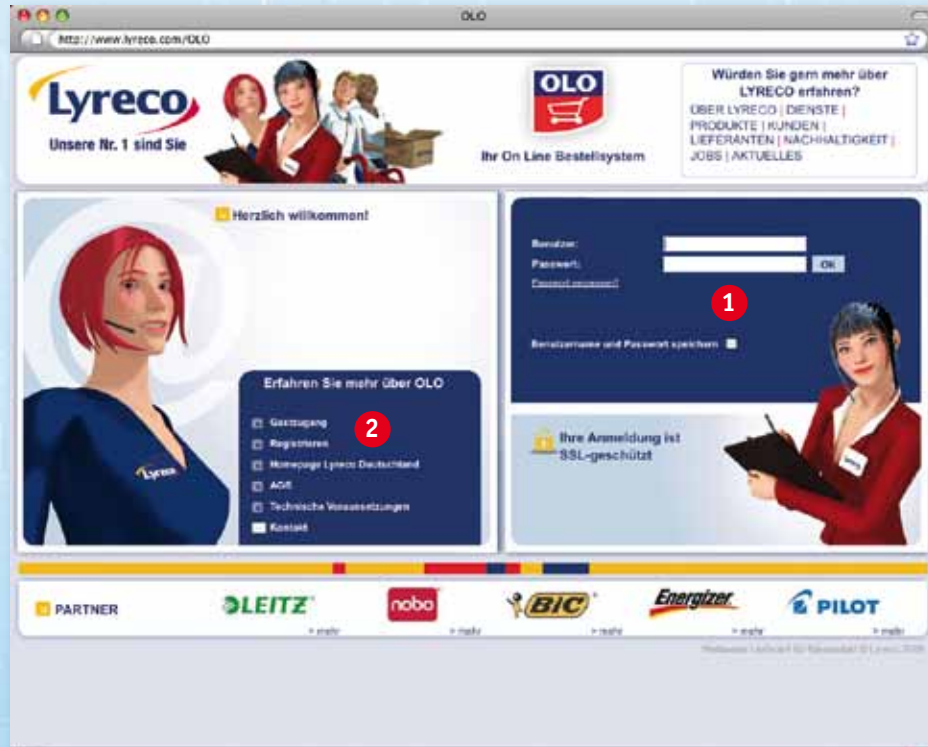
OLO

http://www.lyreco.com/OLO

Lyreco
Unsere Nr. 1 sind Sie

OLO
Ihr On Line Bestellsystem

Würden Sie gern mehr über LYRECO erfahren?
ÜBER LYRECO | DIENSTE | PRODUKTE | KUNDEN | LIEFERANTEN | NACHHALTIGKEIT | JOBS | AKTUELLES

Herzlich willkommen!

Benutzer:
Passwort:
OK
Passwort vergessen?

1

Benutzername und Passwort speichern

Erfahren Sie mehr über OLO

Gastzugang
Registrieren
Homepage Lyreco Deutschland
AGB
Technische Voraussetzungen
Kontakt

2

Lyreco

Ihre Anmeldung ist SSL-geschützt

PARTNER

LEITZ
> mehr
nobo
> mehr
BIC
> mehr
Energizer
> mehr
PILOT
> mehr

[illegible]